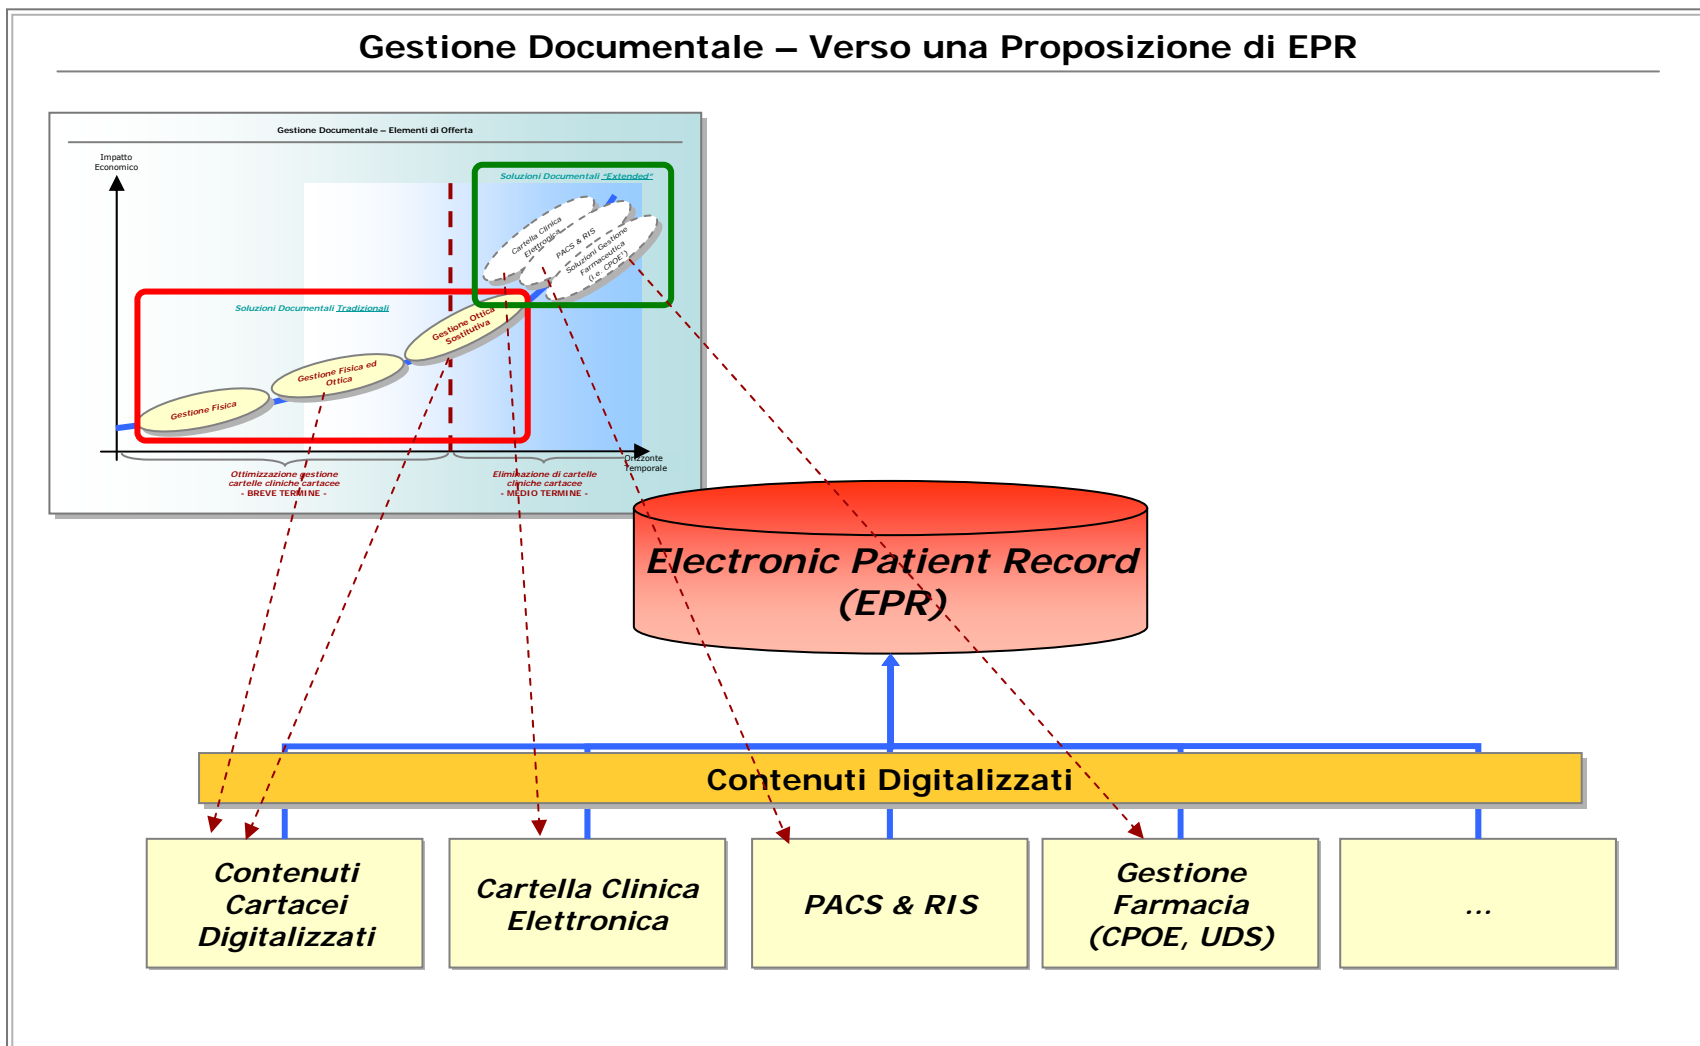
Gestione Documentale – Verso una Proposizione di EPR

Gestione Documentale – Elementi di Offerta

Impatto Economico

Soluzioni Documentali "Extended"

Cartella Clinica Elettronica

PACS & RIS

Soluzioni Gestione Farmaceutica (i.e. CPOE)

Soluzioni Documentali Tradizionali

Gestione Ottica Sostitutiva

Gestione Fisica ed Ottica

Gestione Fisica

Orizzonte Temporale

Ottimizzazione gestione cartelle cliniche cartacee - BREVE TERMINE -

Eliminazione di cartelle cliniche cartacee - MEDIO TERMINE -

Electronic Patient Record (EPR)

Contenuti Digitalizzati

Contenuti Cartacei Digitalizzati

Cartella Clinica Elettronica

PACS & RIS

Gestione Farmacia (CPOE, UDS)

...